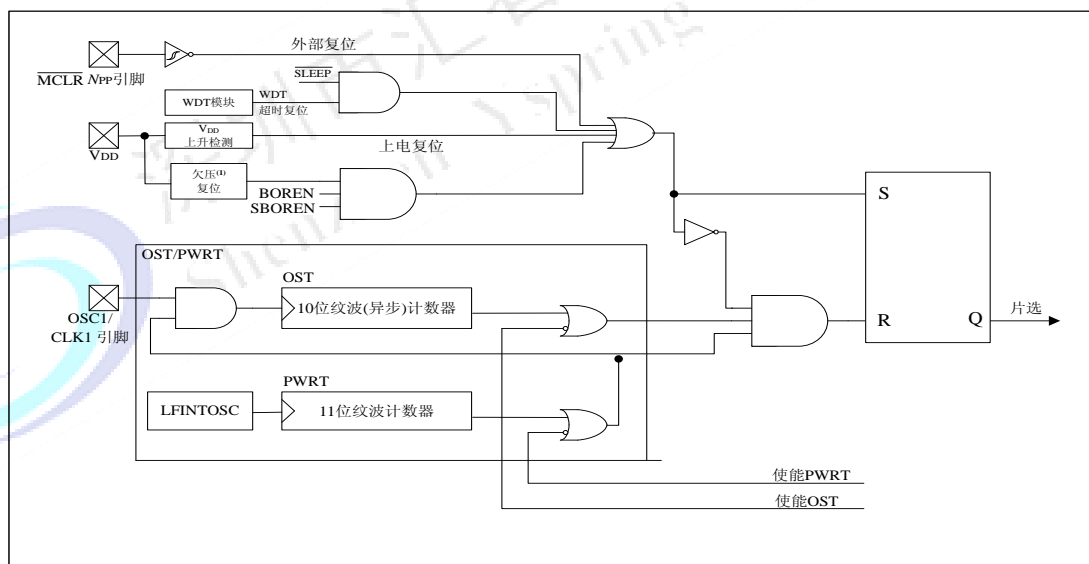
外部复位

$\overline{\text{MCLR}}$ $N_{PP}$引脚

$\overline{\text{SLEEP}}$

WDT模块

WDT
超时复位

$V_{DD}$
上升检测

$V_{DD}$

上电复位

欠压(1)
复位

BOREN
SBOREN

S

OST/PWRT

OST

OSC1/
CLK1 引脚

10位纹波(异步)计数器

R

Q

片选

PWRT

LFINTOSC

11位纹波计数器

使能PWRT

使能OST